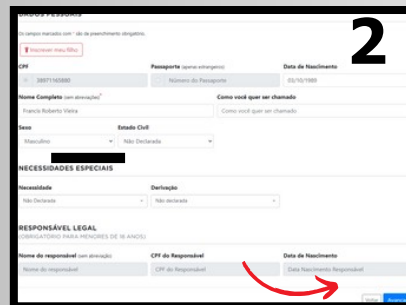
DADOS PESSOAIS

2

Os campos marcados com * são de preenchimento obrigatório.

Inscrever meu filho

CPF
38971165880

Passaporte (apenas estrangeiros)
Número do Passaporte

Data de Nascimento
03/10/1989

Nome Completo (sem abreviação)*
Francis Roberto Vieira

Como você quer ser chamado
Como você quer ser chamado

Sexo
Masculino

Estado Civil
Não Declarada

NECESSIDADES ESPECIAIS

Necessidade
Não Declarada

Derivação
Não declarada

RESPONSÁVEL LEGAL
(OBRIGATÓRIO PARA MENORES DE 18 ANOS)

Nome do responsável (sem abreviação)
Nome do responsável

CPF do Responsável
CPF do Responsável

Data de Nascimento
Data Nascimento Responsável

Voltar
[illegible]